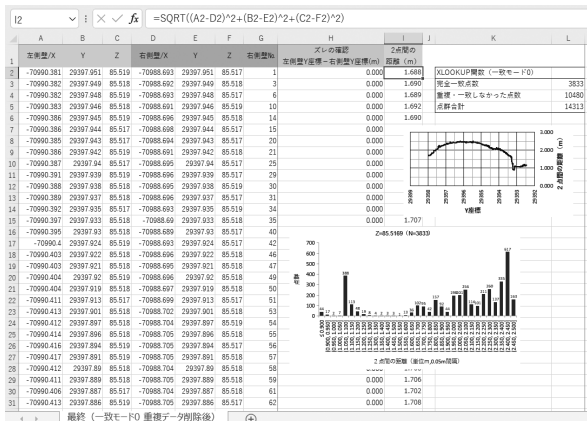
I2 =SQRT((A2-D2)^2+(B2-E2)^2+(C2-F2)^2)

| | A | B | C | D | E | F | G | H | I | J | K | L |
|---|---|---|---|---|---|---|---|---|---|---|---|---|
| 1 | 左側壁/X | Y | Z | 右側壁/X | Y | Z | 右側壁№ | ズレの確認 左側壁Y座標－右側壁Y座標(m) | 2点間の距離（m） | | | |
| 2 | -70990.381 | 29397.951 | 85.519 | -70988.693 | 29397.951 | 85.517 | 1 | 0.000 | 1.688 | | XLOOKUP関数（一致モード0） | |
| 3 | -70990.382 | 29397.949 | 85.518 | -70988.692 | 29397.949 | 85.518 | 3 | 0.000 | 1.690 | | 完全一致点数 | 3833 |
| 4 | -70990.382 | 29397.948 | 85.519 | -70988.693 | 29397.948 | 85.518 | 6 | 0.000 | 1.689 | | 重複・一致しなかった点数 | 10480 |
| 5 | -70990.383 | 29397.946 | 85.518 | -70988.691 | 29397.946 | 85.519 | 10 | 0.000 | 1.692 | | 左側合計 | 14313 |
| 6 | -70990.386 | 29397.945 | 85.519 | -70988.696 | 29397.945 | 85.518 | 14 | 0.000 | 1.690 | | | |
| 7 | -70990.386 | 29397.944 | 85.517 | -70988.698 | 29397.944 | 85.517 | 15 | 0.000 | | | | |
| 8 | -70990.385 | 29397.943 | 85.517 | -70988.694 | 29397.943 | 85.517 | 20 | 0.000 | | | | |
| 9 | -70990.387 | 29397.942 | 85.519 | -70988.697 | 29397.942 | 85.516 | 21 | 0.000 | | | | |
| 10 | -70990.387 | 29397.94 | 85.517 | -70988.695 | 29397.94 | 85.517 | 25 | 0.000 | | | | |
| 11 | -70990.391 | 29397.939 | 85.519 | -70988.696 | 29397.939 | 85.517 | 29 | 0.000 | | | | |
| 12 | -70990.388 | 29397.938 | 85.519 | -70988.696 | 29397.938 | 85.519 | 30 | 0.000 | | | | |
| 13 | -70990.389 | 29397.937 | 85.518 | -70988.696 | 29397.937 | 85.518 | 31 | 0.000 | | | | |
| 14 | -70990.394 | 29397.935 | 85.518 | -70988.693 | 29397.935 | 85.519 | 34 | 0.000 | | | | |
| 15 | -70990.397 | 29397.933 | 85.518 | -70988.69 | 29397.933 | 85.518 | 35 | 0.000 | 1.707 | | | |
| 16 | -70990.395 | 29397.93 | 85.518 | -70988.689 | 29397.93 | 85.517 | 40 | | | | | |
| 17 | -70990.4 | 29397.924 | 85.519 | -70988.693 | 29397.924 | 85.517 | 42 | | | | | |
| 18 | -70990.403 | 29397.922 | 85.518 | -70988.696 | 29397.922 | 85.518 | 46 | | | | | |
| 19 | -70990.403 | 29397.921 | 85.518 | -70988.695 | 29397.921 | 85.518 | 47 | | | | | |
| 20 | -70990.404 | 29397.92 | 85.519 | -70988.696 | 29397.92 | 85.518 | 48 | | | | | |
| 21 | -70990.404 | 29397.919 | 85.518 | -70988.697 | 29397.919 | 85.518 | 50 | | | | | |
| 22 | -70990.411 | 29397.913 | 85.517 | -70988.699 | 29397.913 | 85.517 | 51 | | | | | |
| 23 | -70990.413 | 29397.901 | 85.518 | -70988.702 | 29397.901 | 85.518 | 53 | | | | | |
| 24 | -70990.412 | 29397.897 | 85.518 | -70988.704 | 29397.897 | 85.519 | 54 | | | | | |
| 25 | -70990.414 | 29397.896 | 85.518 | -70988.705 | 29397.896 | 85.518 | 55 | | | | | |
| 26 | -70990.416 | 29397.894 | 85.519 | -70988.705 | 29397.894 | 85.517 | 56 | | | | | |
| 27 | -70990.417 | 29397.891 | 85.519 | -70988.707 | 29397.891 | 85.518 | 57 | | | | | |
| 28 | -70990.412 | 29397.89 | 85.519 | -70988.704 | 29397.89 | 85.518 | 58 | 0.000 | 1.708 | | | |
| 29 | -70990.411 | 29397.889 | 85.518 | -70988.705 | 29397.889 | 85.519 | 59 | 0.000 | 1.706 | | | |
| 30 | -70990.406 | 29397.887 | 85.517 | -70988.704 | 29397.887 | 85.517 | 61 | 0.000 | 1.702 | | | |
| 31 | -70990.413 | 29397.886 | 85.519 | -70988.705 | 29397.886 | 85.517 | 62 | 0.000 | 1.708 | | | |

3.000
2.000
1.000
0.000
2点間の距離（m）
Y座標

Z=85.5169（N=3833）
700
600
500
400
300
200
100
0
点数
2点間の距離（区間=0.05m間隔）

最終（一致モード0 重複データ削除後）